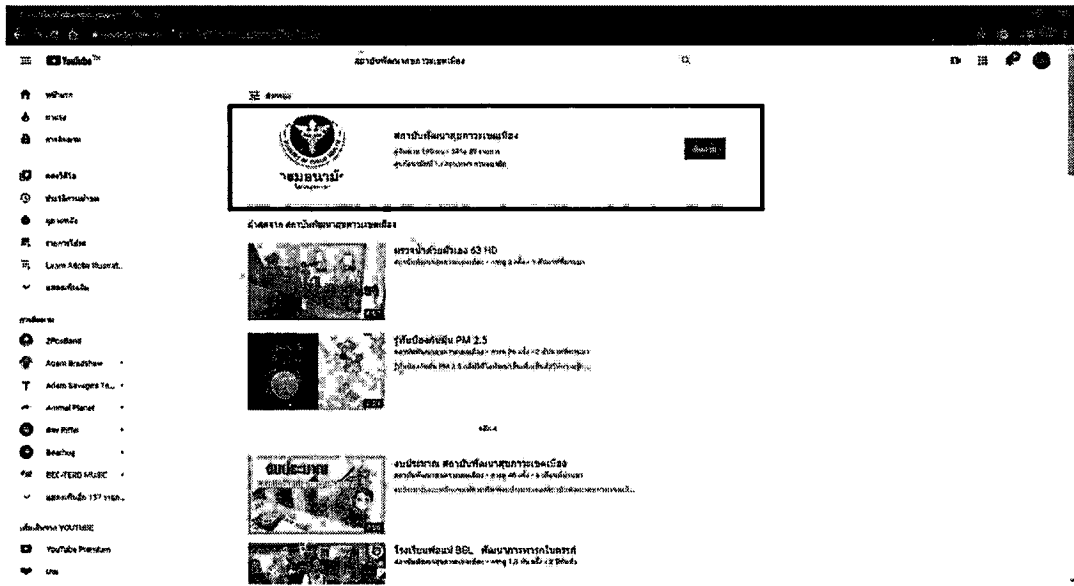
YouTube

สถาบันพัฒนาสุขภาวะเขตเมือง

หน้าแรก
มาแรง
การติดตาม
คลังวิดีโอ
ประวัติการเข้าชม
Learn Adobe Illustrat...
แสดงเพิ่มเติม

การติดตาม
2Pcoband
Adam Bradshaw
Adam Savage's Te...
Animal Planet
Bee Riffle
BEC-TERO MUSIC
แสดงเพิ่มเติม 157 รายก...

เพิ่มเติมจาก YOUTUBE
YouTube Premium

สถาบันพัฒนาสุขภาวะเขตเมือง

สำรวจจาก สถาบันพัฒนาสุขภาวะเขตเมือง

สงกรานต์ส่วนตัวเอง 63 HD

รู้ทันป้องกันฝุ่น PM 2.5

งบประมาณ สถาบันพัฒนาสุขภาวะเขตเมือง

โรงเรียนต้นแบบ BBL พัฒนาการทารกในครรภ์